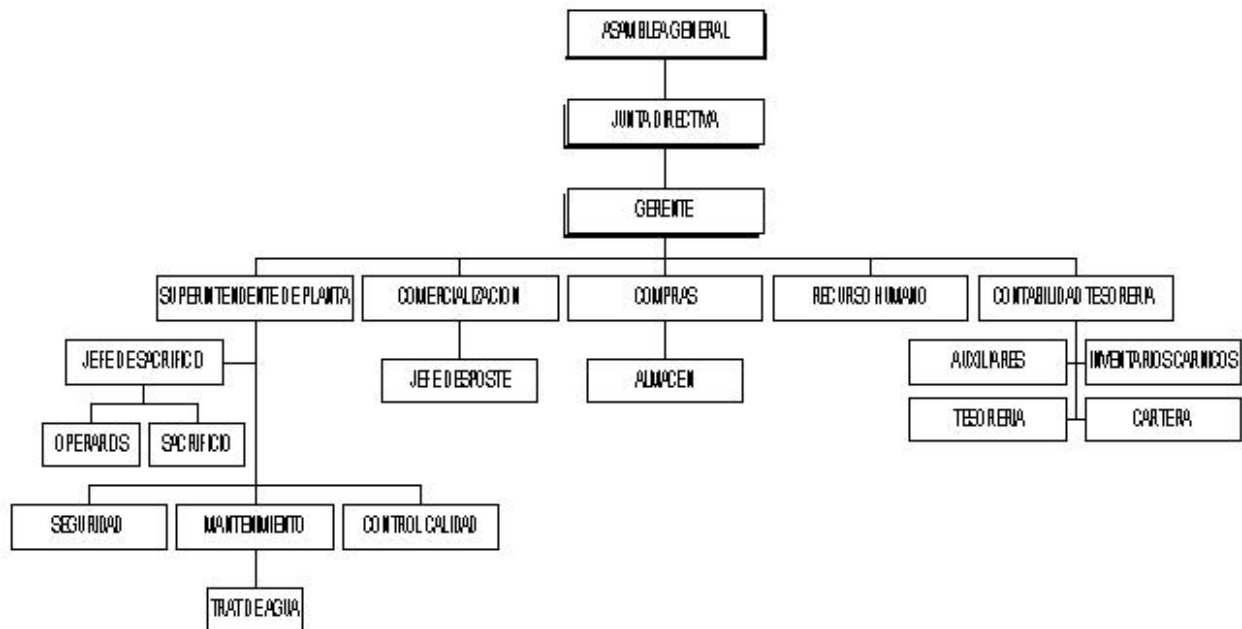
ASAMBLEA GENERAL

JUNTA DIRECTIVA

GERENTE

SUPERINTENDENTE DE PLANTA

COMERCIALIZACION

COMPRAS

RECURSO HUMANO

CONTABILIDAD TESORERIA

JEFE DE SACRIFICIO

OPERARIOS

SACRIFICIO

JEFE DESPOSTE

ALMACEN

AUXILIARES

INVENTARIOS CARNICOS

TESORERIA

CARTERA

SEGURIDAD

MANTENIMIENTO

CONTROL CALIDAD

TRAT DE AGUA